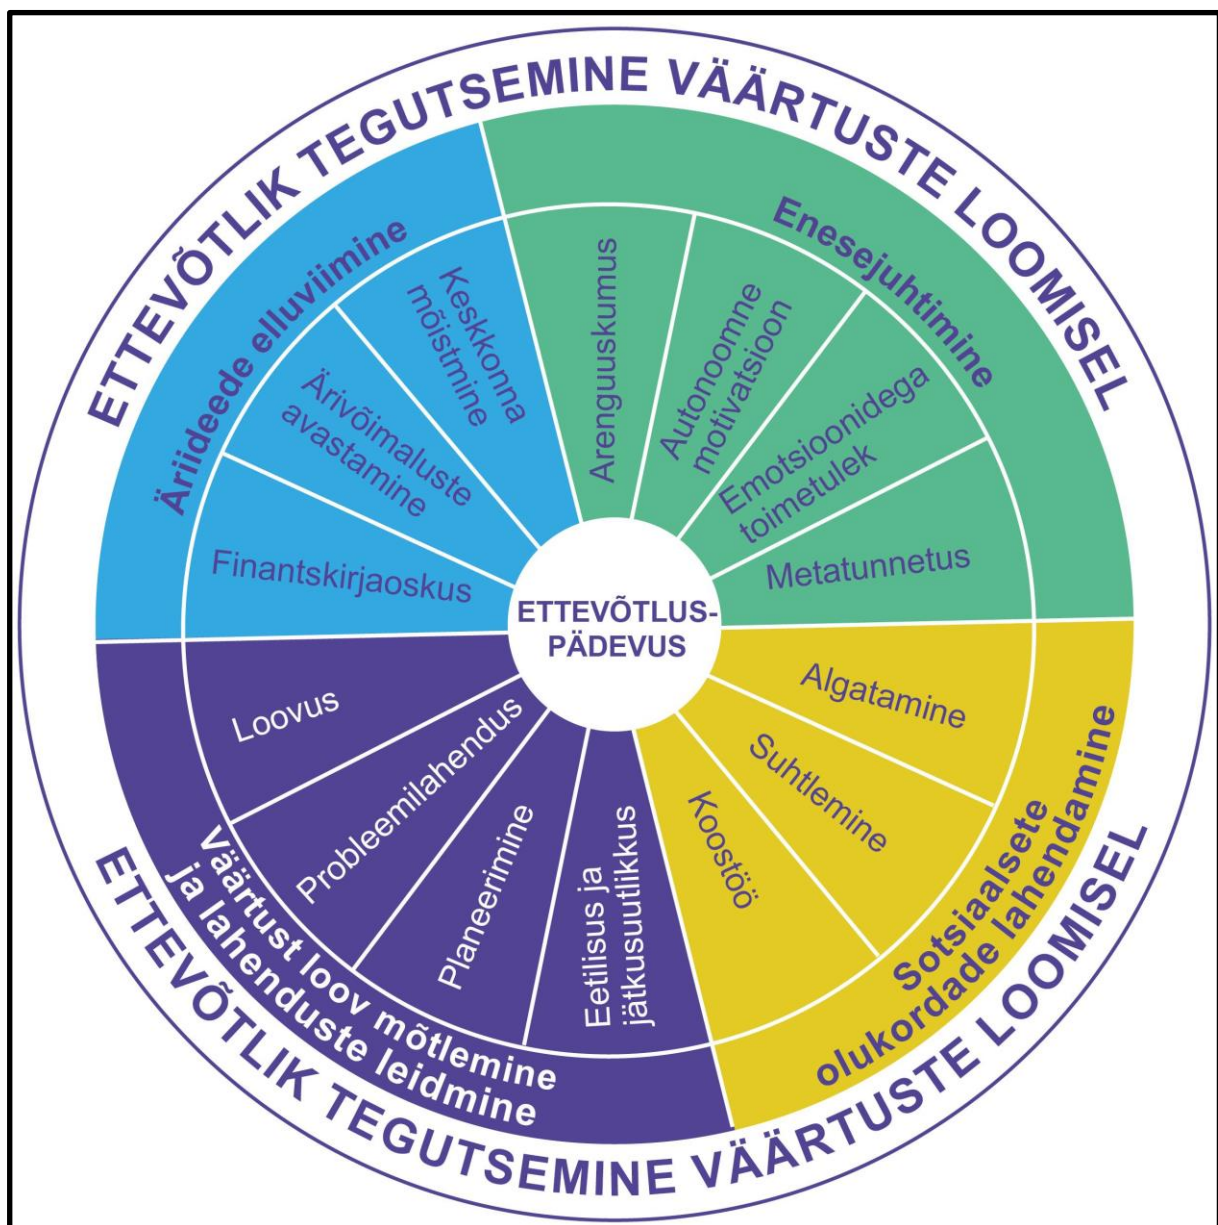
ETTEVÕTLIK TEGUTSEMINE VÄÄRTUSTE LOOMISEL

Äriideede elluviimine

Keskkonna mõistmine

Ärivõimaluste avastamine

Finantskirjaoskus

Enesejuhtimine

Arenguuskumus

Autonoomne motivatsioon

Emotsioonidega toimetulek

Metatunnetus

ETTEVÕTLUS-PÄDEVUS

Loovus

Probleemilahendus

Planeerimine

Eetilisus ja jätkusuutlikkus

Väärtust loov mõtlemine ja lahenduste leidmine

Algatamine

Suhtlemine

Koostöö

Sotsiaalsete olukordade lahendamine

ETTEVÕTLIK TEGUTSEMINE VÄÄRTUSTE LOOMISEL